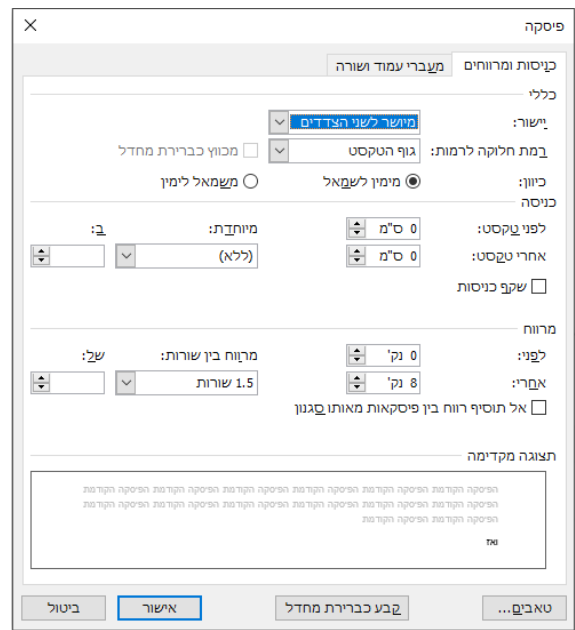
פיסקה

כניסות ומרווחים
מעברי עמוד ושורה

כללי
יישור: מיושר לשני הצדדים
רמת חלוקה לרמות: גוף הטקסט
מכווץ כברירת מחדל
כיוון: מימין לשמאל
משמאל לימין

כניסה
לפני טקסט: 0 ס"מ
מיוחדת:
ב:
אחרי טקסט: 0 ס"מ
(ללא)
שקף כניסות

מרווח
לפני: 0 נק'
מרווח בין שורות:
של:
אחרי: 8 נק'
1.5 שורות
אל תוסיף רווח בין פיסקאות מאותו סגנון

תצוגה מקדימה
הפיסקה הקודמת הפיסקה הקודמת הפיסקה הקודמת הפיסקה הקודמת הפיסקה הקודמת הפיסקה הקודמת הפיסקה הקודמת הפיסקה הקודמת הפיסקה הקודמת הפיסקה הקודמת הפיסקה הקודמת הפיסקה הקודמת הפיסקה הקודמת הפיסקה הקודמת הפיסקה הקודמת הפיסקה הקודמת הפיסקה הקודמת הפיסקה הקודמת הפיסקה הקודמת הפיסקה הקודמת
ואז

טאבים...
קבע כברירת מחדל
אישור
ביטול